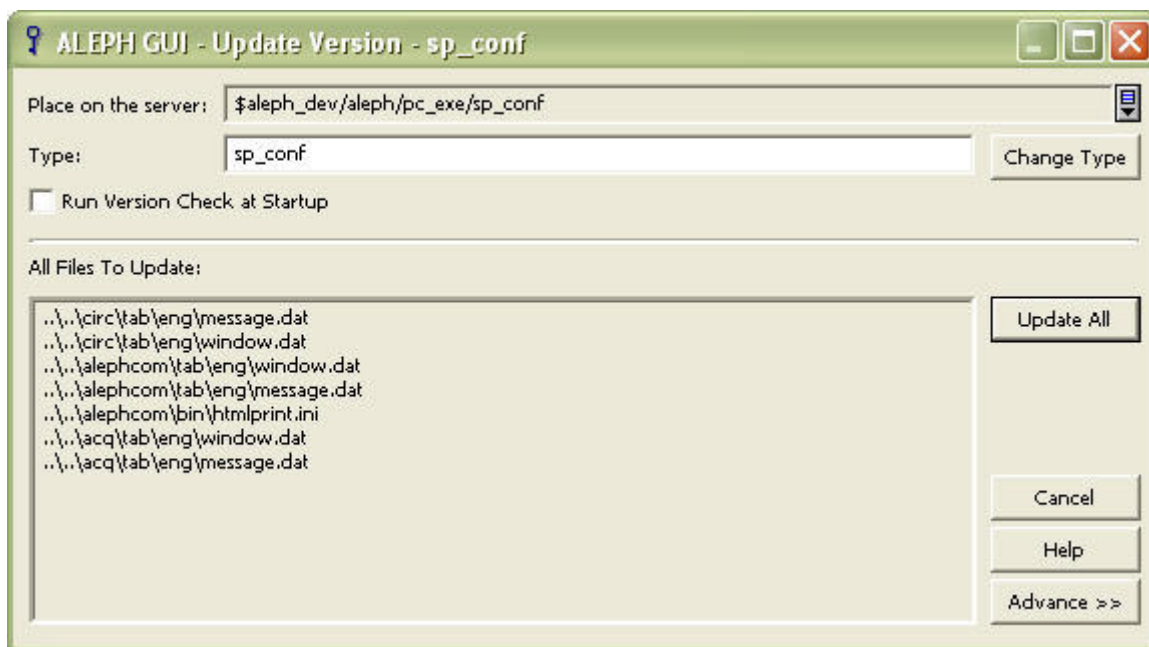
ALEPH GUI - Update Version - sp_conf

Place on the server: $aleph_dev/aleph/pc_exe/sp_conf

Type: sp_conf

Change Type

Run Version Check at Startup

All Files To Update:

..\..\circ\tab\eng\message.dat
..\..\circ\tab\eng\window.dat
..\..\alephcom\tab\eng\window.dat
..\..\alephcom\tab\eng\message.dat
..\..\alephcom\bin\htmlprint.ini
..\..\acq\tab\eng\window.dat
..\..\acq\tab\eng\message.dat

Update All

Cancel

Help

Advance >>